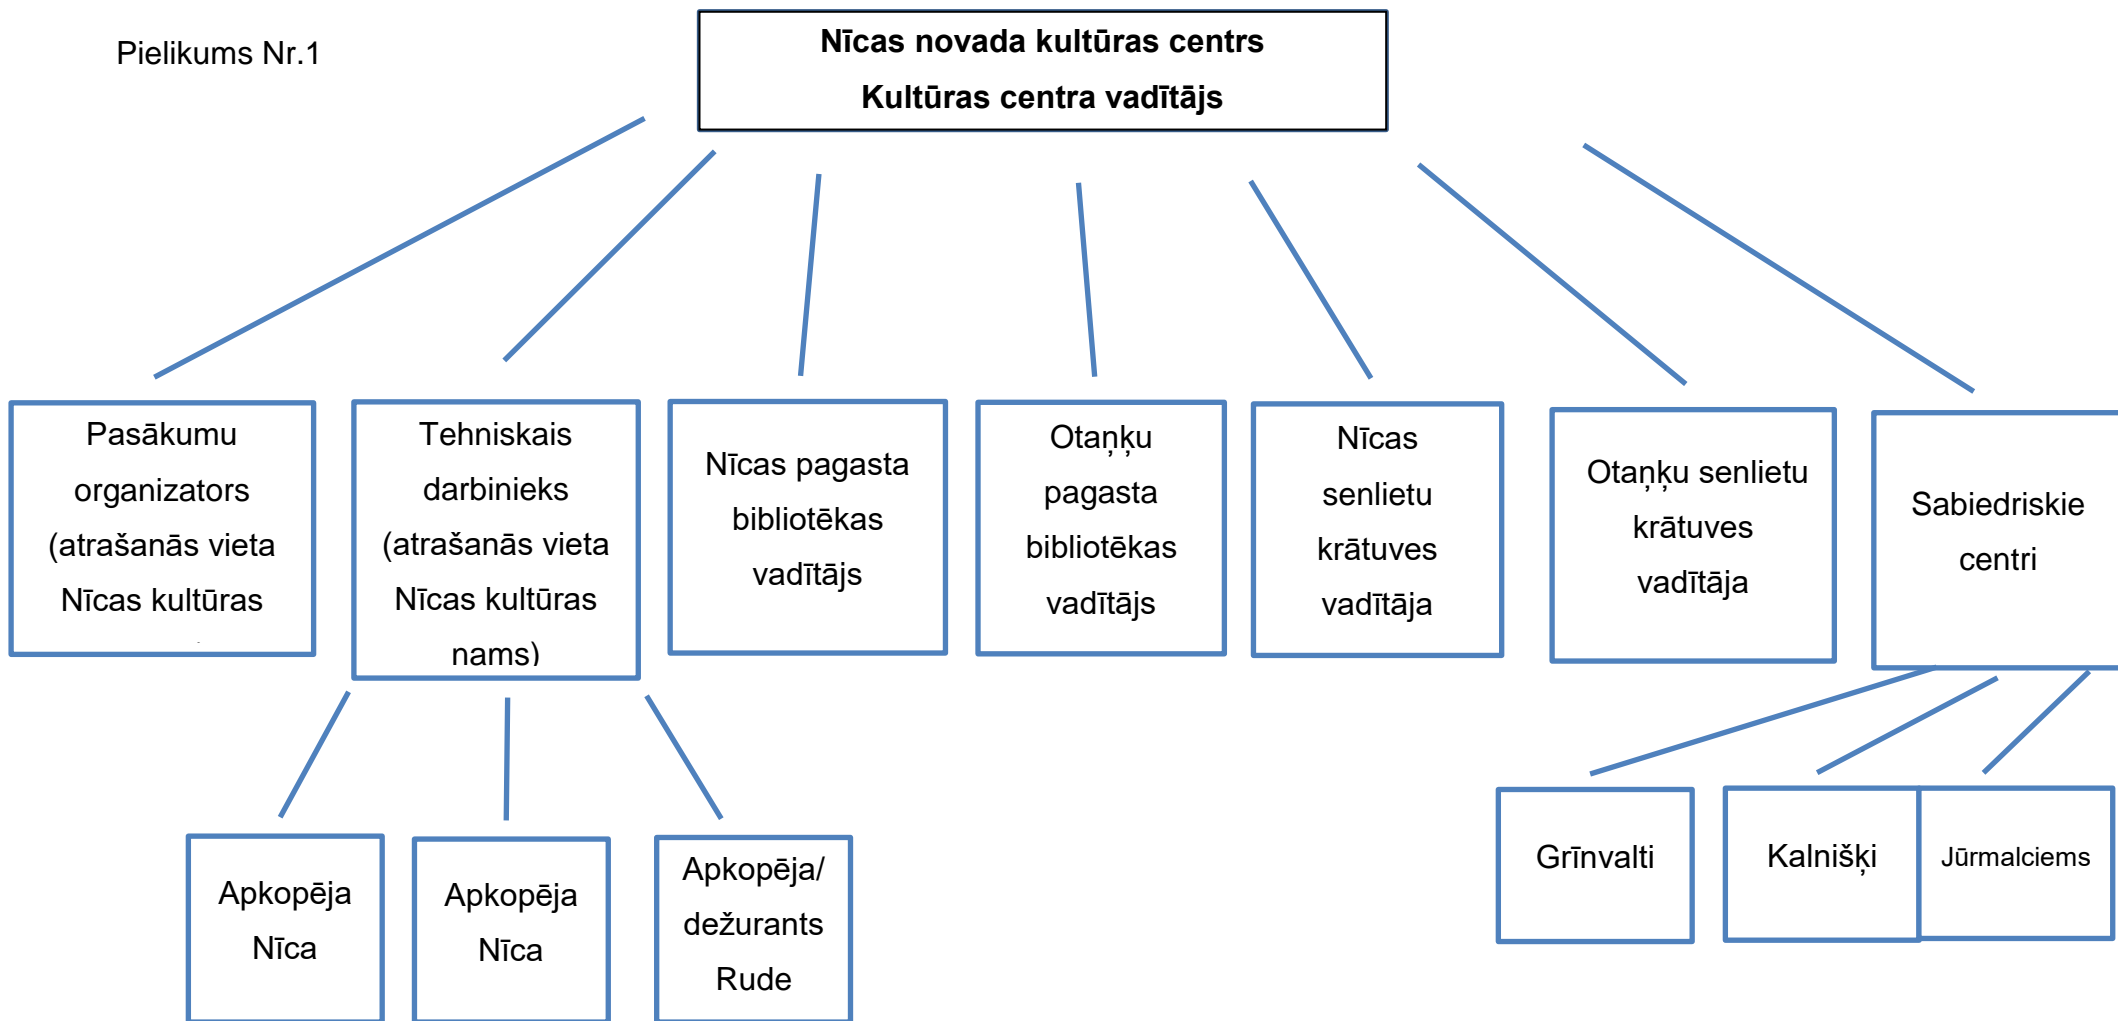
Pielikums Nr.1

**Nīcas novada kultūras centrs**

**Kultūras centra vadītājs**

Pasākumu organizators (atrašanās vieta Nīcas kultūras

Tehniskais darbinieks (atrašanās vieta Nīcas kultūras nams)

Nīcas pagasta bibliotēkas vadītājs

Otaņķu pagasta bibliotēkas vadītājs

Nīcas senlietu krātuves vadītāja

Otaņķu senlietu krātuves vadītāja

Sabiedriskie centri

Apkopēja Nīca

Apkopēja Nīca

Apkopēja/ dežurants Rude

Grīnvalti

Kalnišķi

Jūrmalciems